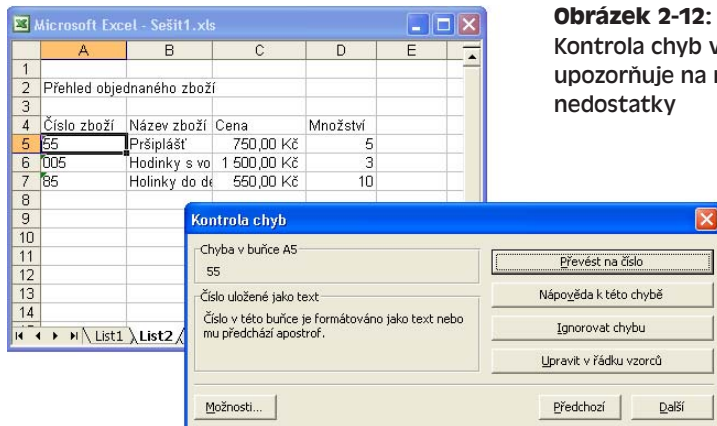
Microsoft Excel - Sešit1.xls

|   | A | B | C | D | E |
|---|---|---|---|---|---|
| 1 | | | | | |
| 2 | Přehled objednaného zboží | | | | |
| 3 | | | | | |
| 4 | Číslo zboží | Název zboží | Cena | Množství | |
| 5 | 55 | Pršiplášť | 750,00 Kč | 5 | |
| 6 | 005 | Hodinky s vo | 1 500,00 Kč | 3 | |
| 7 | 85 | Holinky do de | 550,00 Kč | 10 | |
| 8 | | | | | |
| 9 | | | | | |
| 10 | | | | | |
| 11 | | | | | |
| 12 | | | | | |
| 13 | | | | | |
| 14 | | | | | |

List1 List2

Obrázek 2-12: Kontrola chyb v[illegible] upozorňuje na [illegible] nedostatky

Kontrola chyb

Chyba v buňce A5
55

Číslo uložené jako text
Číslo v této buňce je formátováno jako text nebo mu předchází apostrof.

Převést na číslo
Nápověda k této chybě
Ignorovat chybu
Upravit v řádku vzorců

Možnosti...
Předchozí
Další